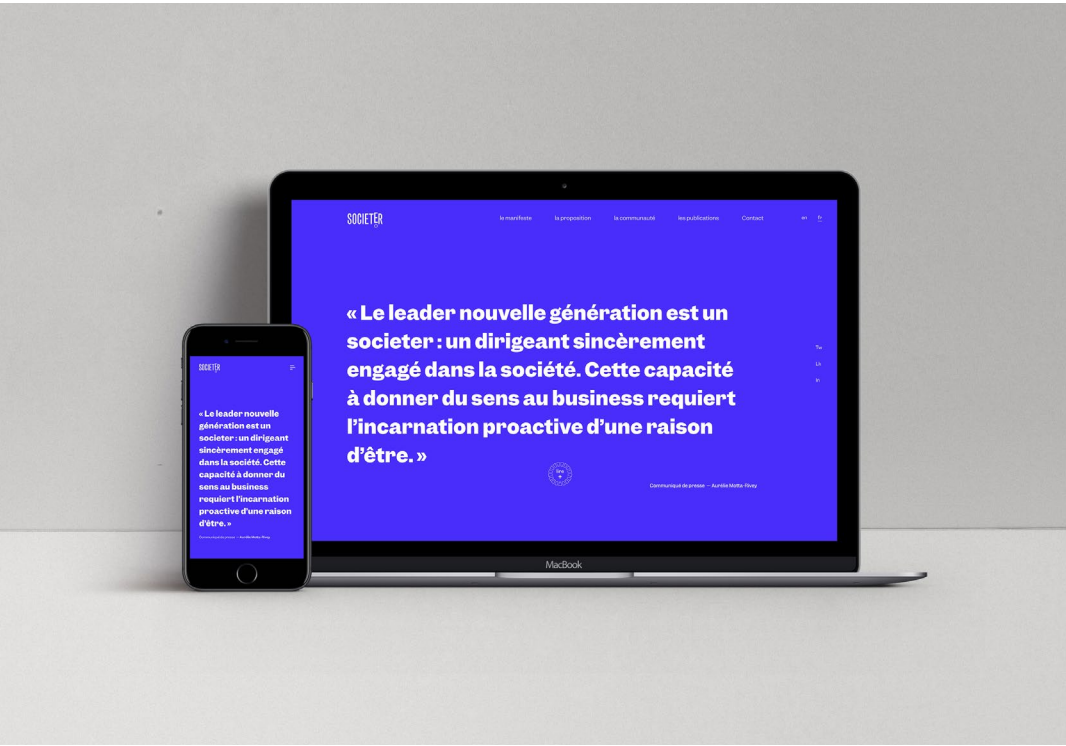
SOCIETER

le manifeste la proposition la communauté les publications Contact

en fr

« Le leader nouvelle génération est un societer : un dirigeant sincèrement engagé dans la société. Cette capacité à donner du sens au business requiert l'incarnation proactive d'une raison d'être. »

Tw
Li
In

Communiqué de presse – Aurélie Matta-Rivey

MacBook

SOCIETER

« Le leader nouvelle génération est un societer : un dirigeant sincèrement engagé dans la société. Cette capacité à donner du sens au business requiert l'incarnation proactive d'une raison d'être. »

Communiqué de presse – Aurélie Matta-Rivey